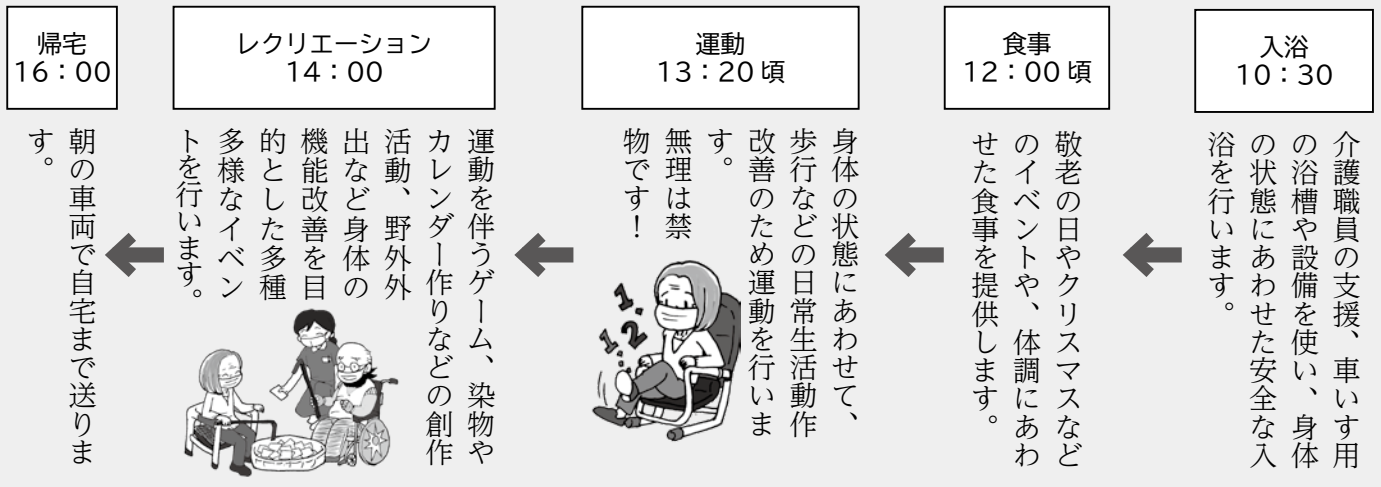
入浴
10：30

介護職員の支援、車いす用の浴槽や設備を使い、身体の状態にあわせた安全な入浴を行います。

食事
12：00 頃

敬老の日やクリスマスなどのイベントや、体調にあわせた食事を提供します。

運動
13：20 頃

身体の状態にあわせて、歩行などの日常生活動作改善のため運動を行います。無理は禁物です！

1、2

レクリエーション
14：00

運動を伴うゲーム、染物やカレンダー作りなどの創作活動、野外外出など身体の機能改善を目的とした多種多様なイベントを行います。

帰宅
16：00

朝の車両で自宅まで送ります。